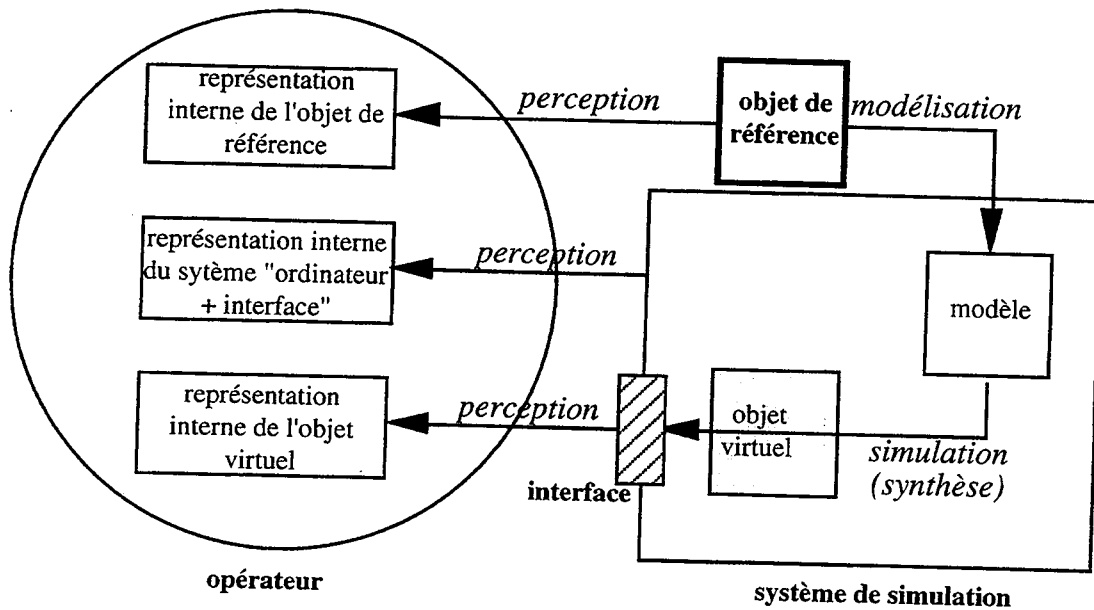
représentation interne de l'objet de référence

perception

objet de référence

modélisation

représentation interne du sytème "ordinateur + interface"

perception

modèle

représentation interne de l'objet virtuel

perception

objet virtuel

simulation (synthèse)

interface

opérateur

système de simulation